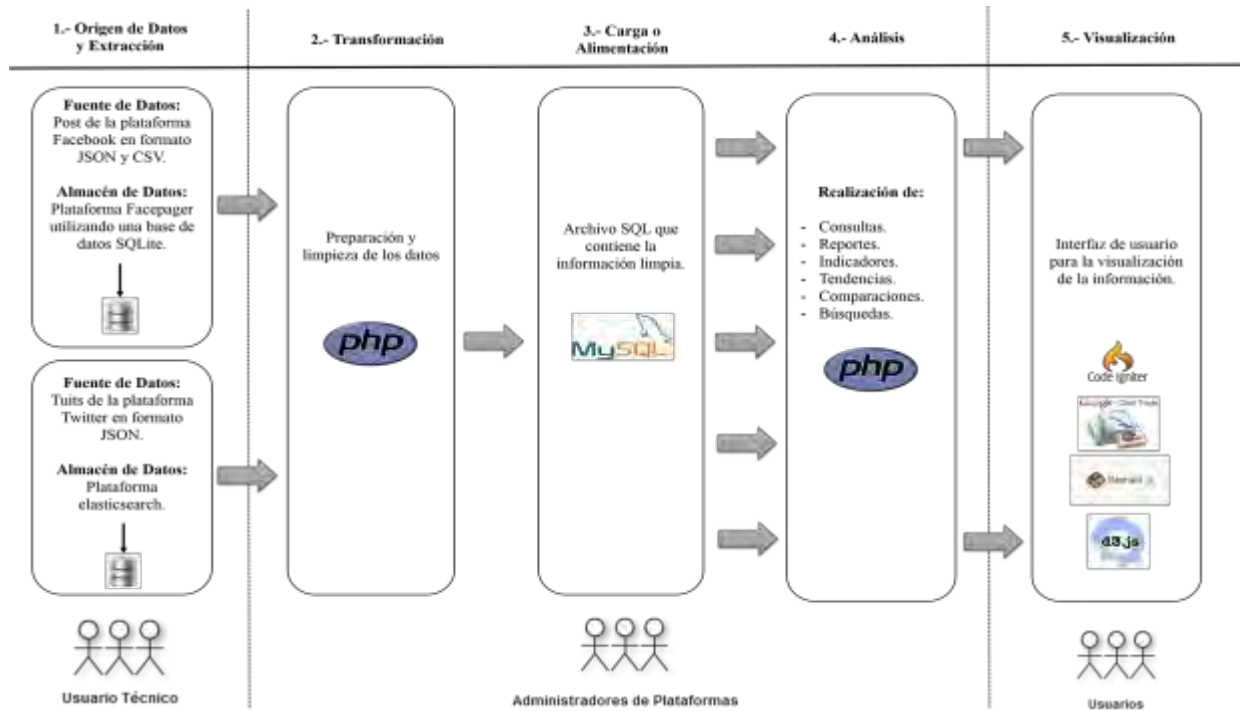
1.- Origen de Datos y Extracción

2.- Transformación

3.- Carga o Alimentación

4.- Análisis

5.- Visualización

**Fuente de Datos:** Post de la plataforma Facebook en formato JSON y CSV.

**Almacén de Datos:** Plataforma Facepager utilizando una base de datos SQLite.

**Fuente de Datos:** Tuits de la plataforma Twitter en formato JSON.

**Almacén de Datos:** Plataforma elasticsearch.

Usuario Técnico

Preparación y limpieza de los datos

php

Archivo SQL que contiene la información limpia.

MySQL

Administradores de Plataformas

**Realización de:**

- Consultas.
- Reportes.
- Indicadores.
- Tendencias.
- Comparaciones.
- Búsquedas.

php

Interfaz de usuario para la visualización de la información.

CodeIgniter

Google Chart Tools

Raphaël JS

d3.js

Usuarios